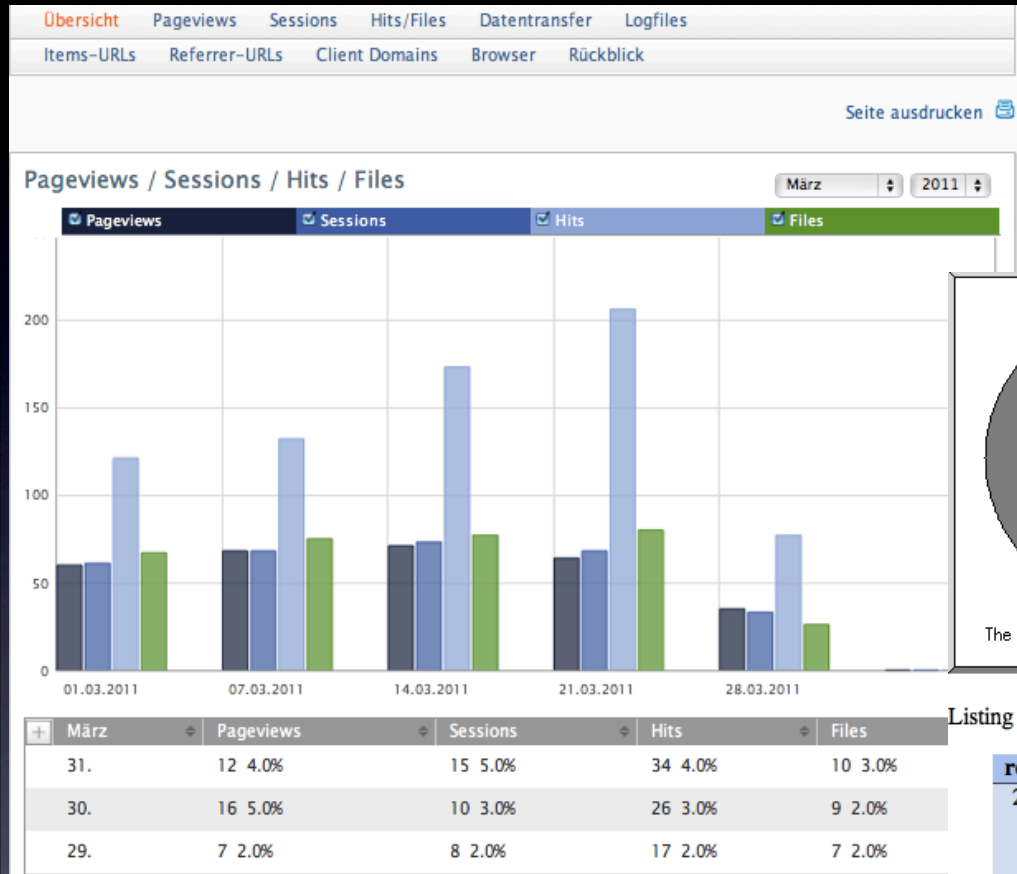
Übersicht Pageviews Sessions Hits/Files Datentransfer Logfiles
Items-URLs Referrer-URLs Client Domains Browser Rückblick

Seite ausdrucken

Pageviews / Sessions / Hits / Files

März 2011

Pageviews Sessions Hits Files

200
150
100
50
0

01.03.2011 07.03.2011 14.03.2011 21.03.2011 28.03.2011

The

Listing

| März | Pageviews | Sessions | Hits | Files |
|---|---|---|---|---|
| 31. | 12 4.0% | 15 5.0% | 34 4.0% | 10 3.0% |
| 30. | 16 5.0% | 10 3.0% | 26 3.0% | 9 2.0% |
| 29. | 7 2.0% | 8 2.0% | 17 2.0% | 7 2.0% |

r
2